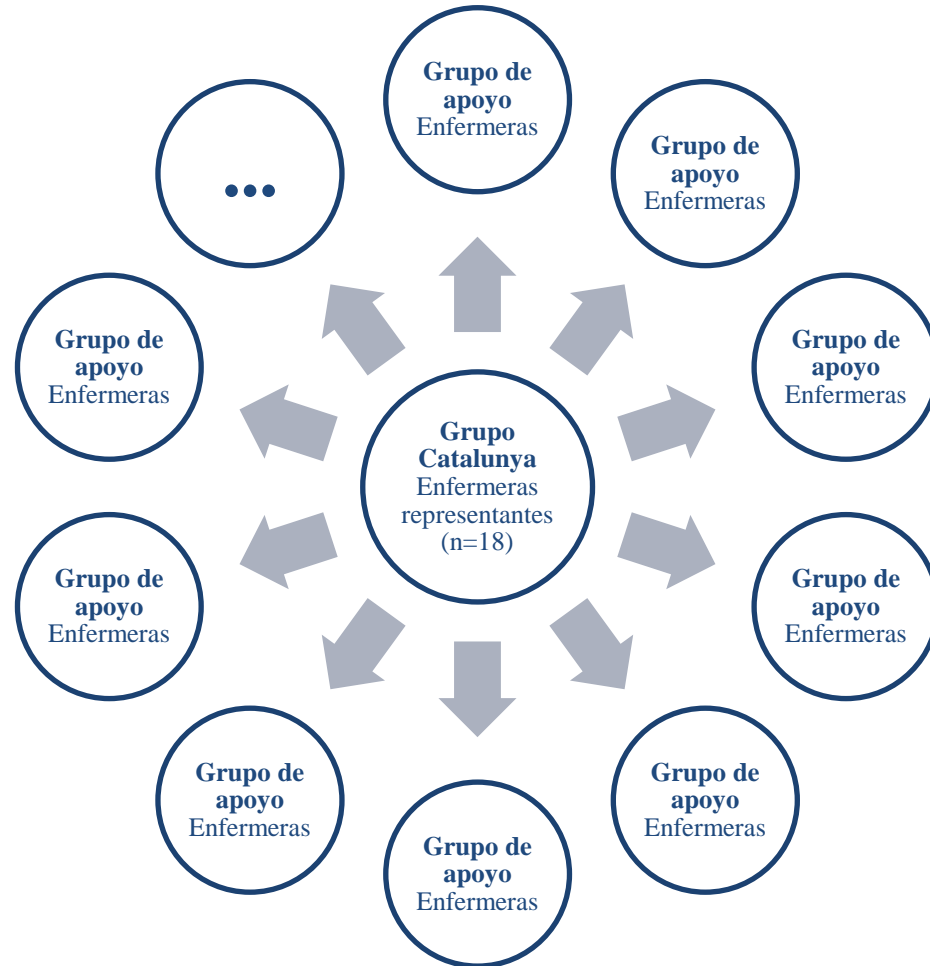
Grupo de apoyo Enfermeras

Grupo de apoyo Enfermeras

Grupo de apoyo Enfermeras

Grupo de apoyo Enfermeras

Grupo de apoyo Enfermeras

Grupo de apoyo Enfermeras

Grupo de apoyo Enfermeras

Grupo de apoyo Enfermeras

Grupo de apoyo Enfermeras

…

Grupo Catalunya Enfermeras representantes (n=18)